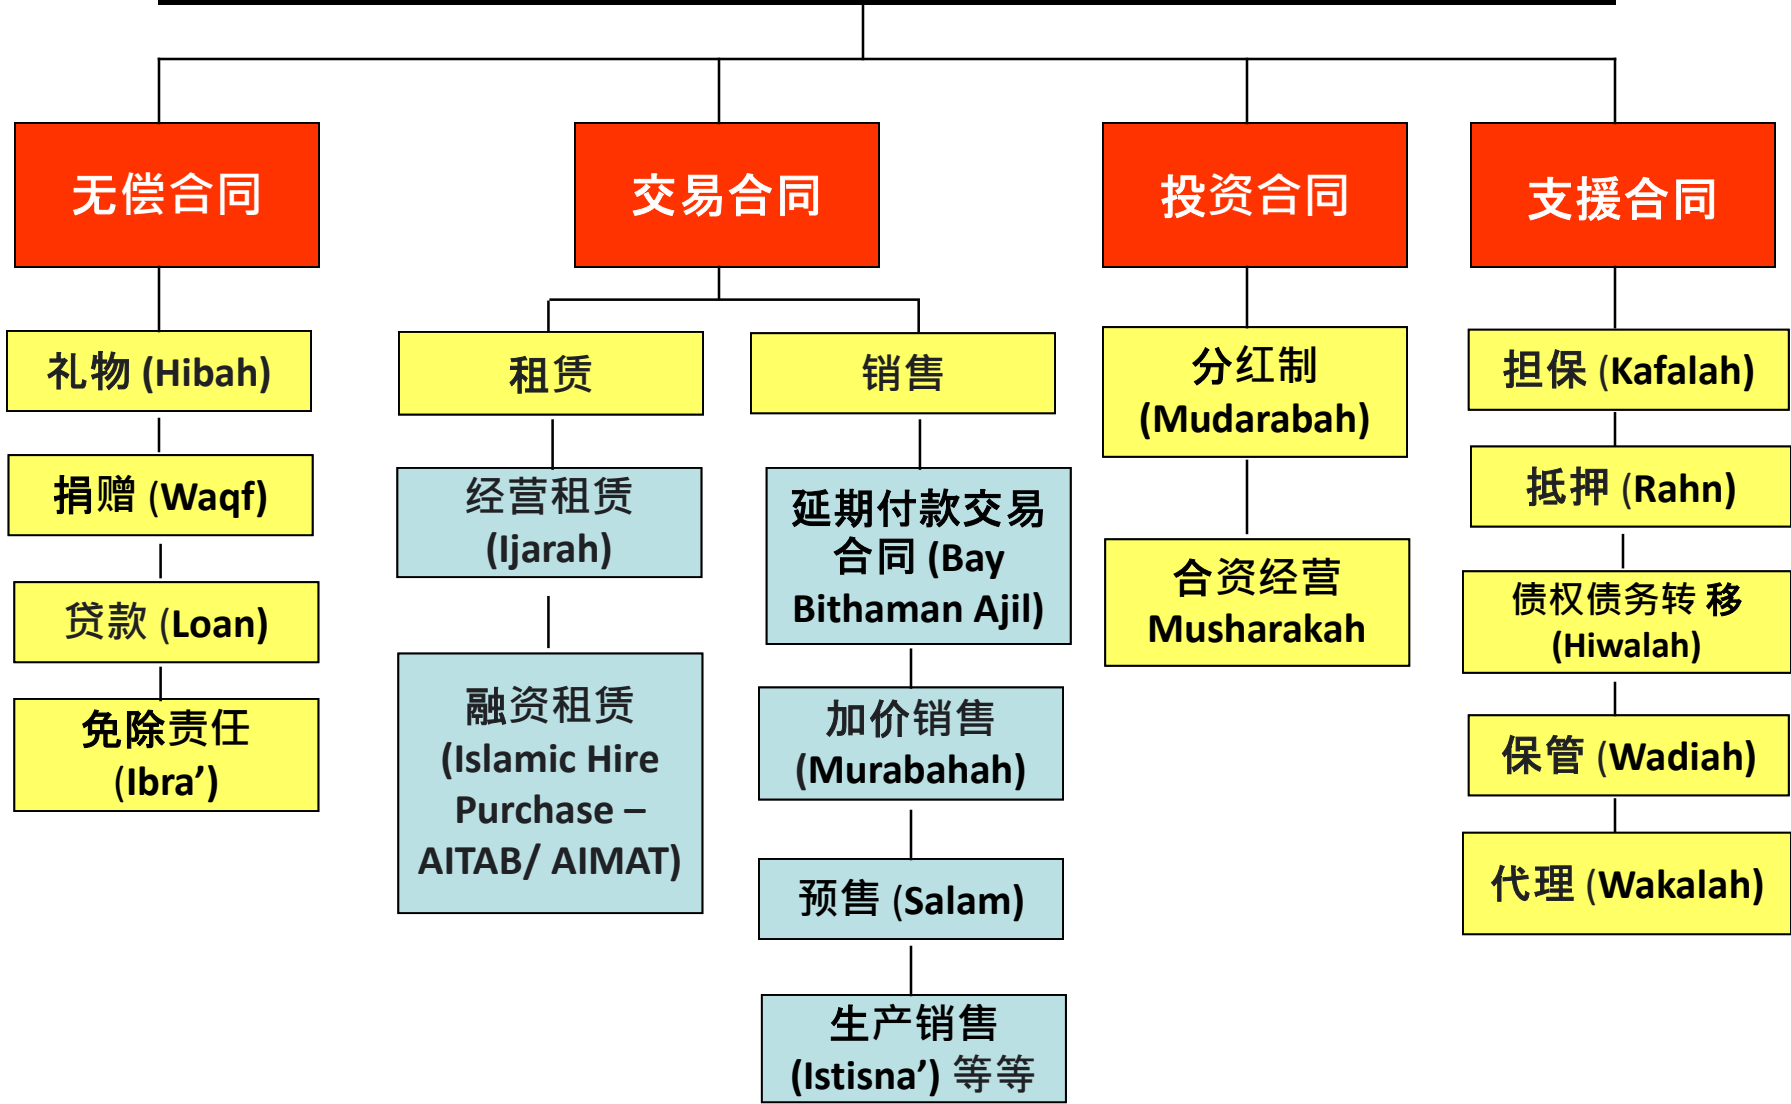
无偿合同

礼物 (Hibah)

捐赠 (Waqf)

贷款 (Loan)

免除责任 (Ibra’)

交易合同

租赁

经营租赁 (Ijarah)

融资租赁 (Islamic Hire Purchase – AITAB/ AIMAT)

销售

延期付款交易合同 (Bay Bithaman Ajil)

加价销售 (Murabahah)

预售 (Salam)

生产销售 (Istisna’) 等等

投资合同

分红制 (Mudarabah)

合资经营 Musharakah

支援合同

担保 (Kafalah)

抵押 (Rahn)

债权债务转 移 (Hiwalah)

保管 (Wadiah)

代理 (Wakalah)